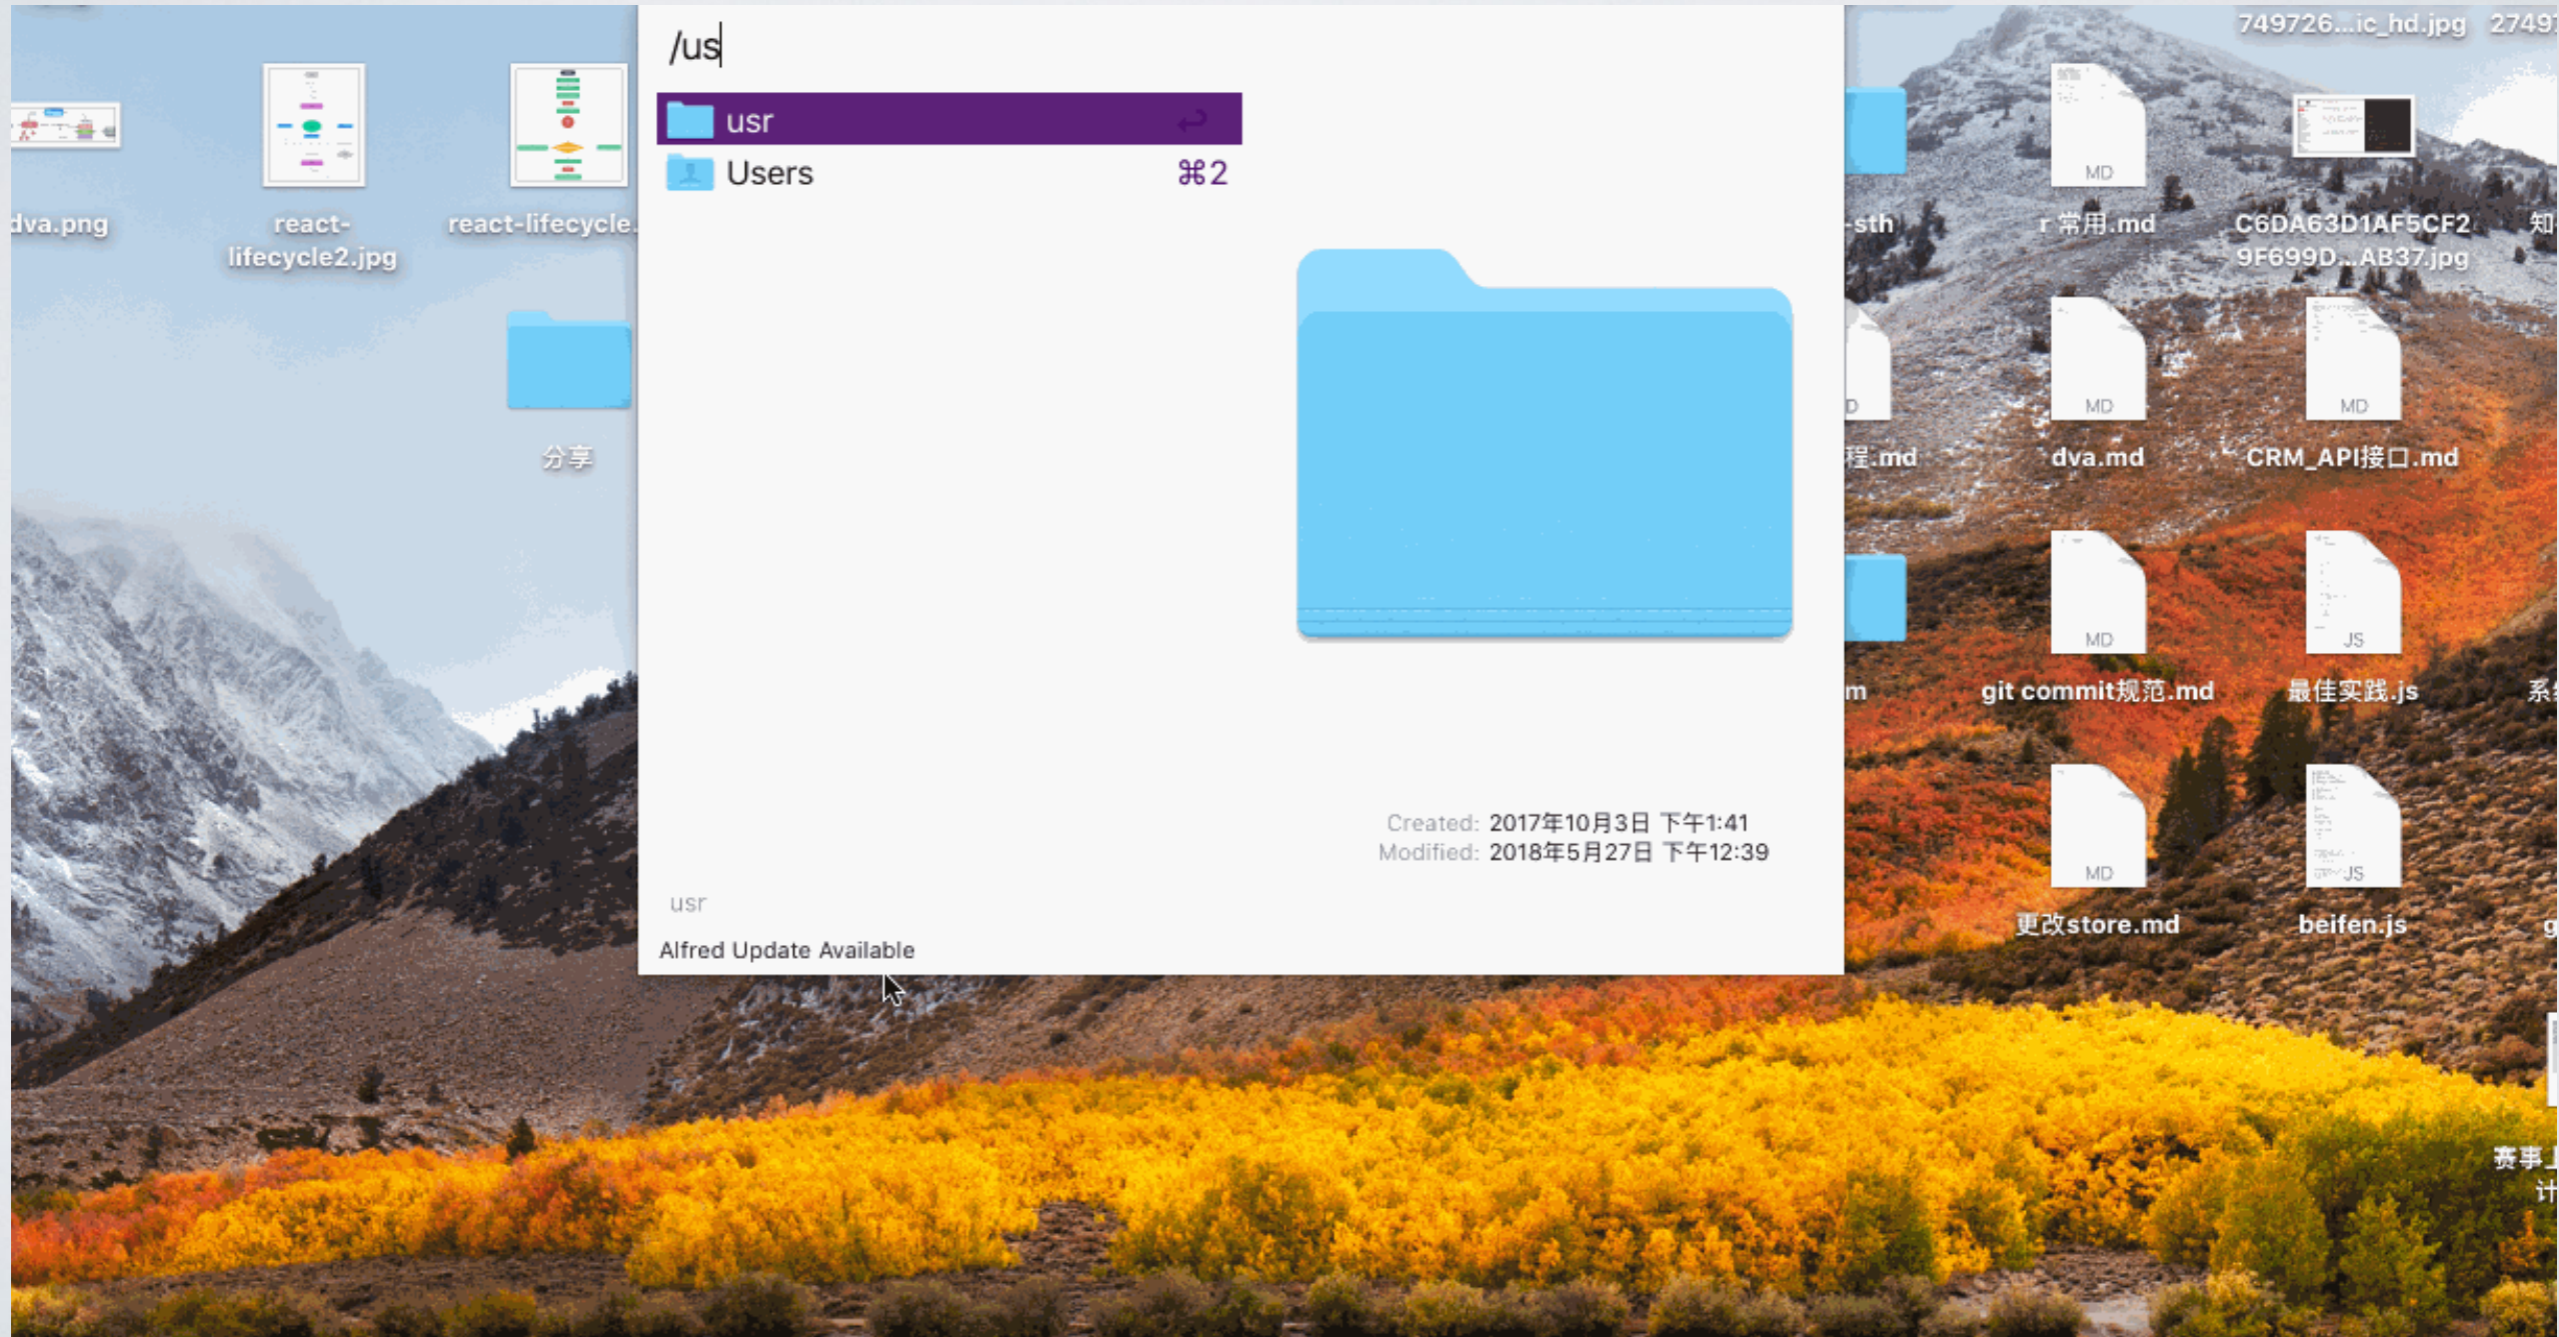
dva.png

react-lifecycle2.jpg

react-lifecycle.

分享

/us

usr

Users ⌘2

Created: 2017年10月3日 下午1:41
Modified: 2018年5月27日 下午12:39

usr

Alfred Update Available

749726...ic_hd.jpg 27491

-sth

r 常用.md

C6DA63D1AF5CF2 9F699D...AB37.jpg

知

MD

MD

MD

程.md

dva.md

CRM_API接口.md

MD

JS

m

git commit规范.md

最佳实践.js

系

MD

JS

更改store.md

beifen.js

赛事
计